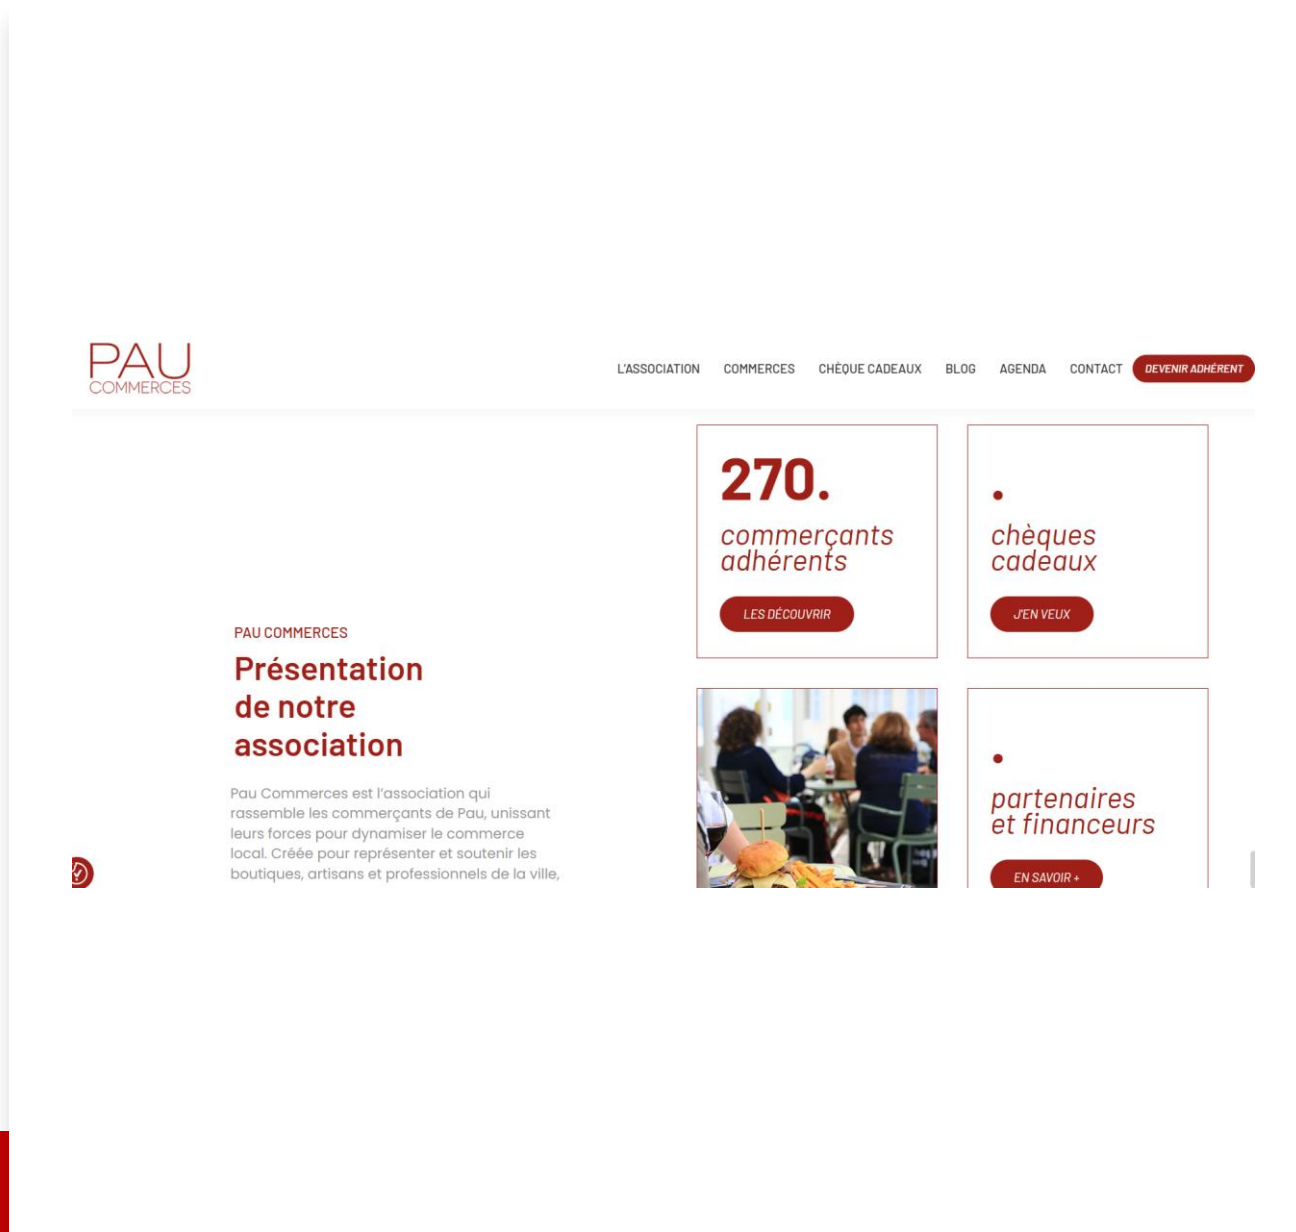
PAU
COMMERCES

L'ASSOCIATION COMMERCES CHÈQUE CADEAUX BLOG AGENDA CONTACT DEVENIR ADHÉRENT

270.
commerçants adhérents
LES DÉCOUVRIR

.
chèques cadeaux
J'EN VEUX

PAU COMMERCES
Présentation de notre association

Pau Commerces est l'association qui rassemble les commerçants de Pau, unissant leurs forces pour dynamiser le commerce local. Créée pour représenter et soutenir les boutiques, artisans et professionnels de la ville,

.
partenaires et financeurs
EN SAVOIR +